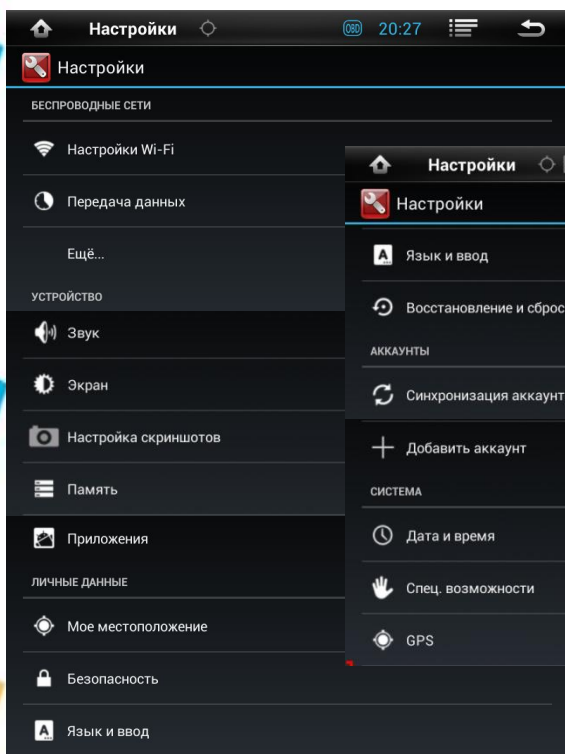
Настройки
OBD 20:27
Настройки
БЕСПРОВОДНЫЕ СЕТИ
Настройки Wi-Fi
Передача данных
Ещё...
УСТРОЙСТВО
Звук
Экран
Настройка скриншотов
Память
Приложения
ЛИЧНЫЕ ДАННЫЕ
Мое местоположение
Безопасность
Язык и ввод

Настройки
Настройки
Язык и ввод
Восстановление и сброс
АККАУНТЫ
Синхронизация аккаунт
Добавить аккаунт
СИСТЕМА
Дата и время
Спец. возможности
GPS